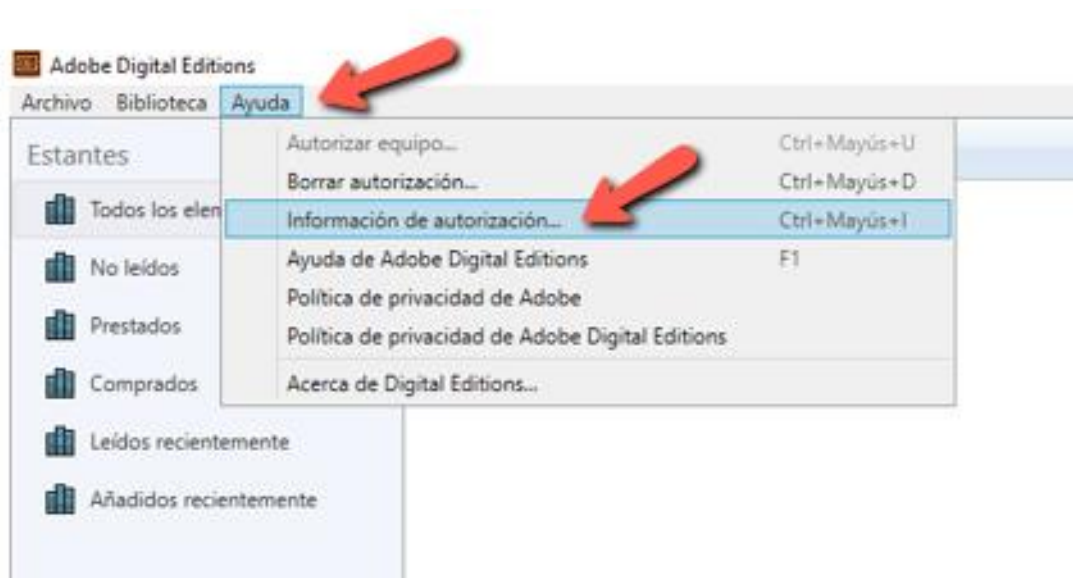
Adobe Digital Editions
Archivo Biblioteca Ayuda

Estantes
Todos los elem
No leídos
Prestados
Comprados
Leídos recientemente
Añadidos recientemente

Autorizar equipo... Ctrl+Mayús+U
Borrar autorización... Ctrl+Mayús+D
Información de autorización... Ctrl+Mayús+I
Ayuda de Adobe Digital Editions F1
Política de privacidad de Adobe
Política de privacidad de Adobe Digital Editions
Acerca de Digital Editions...